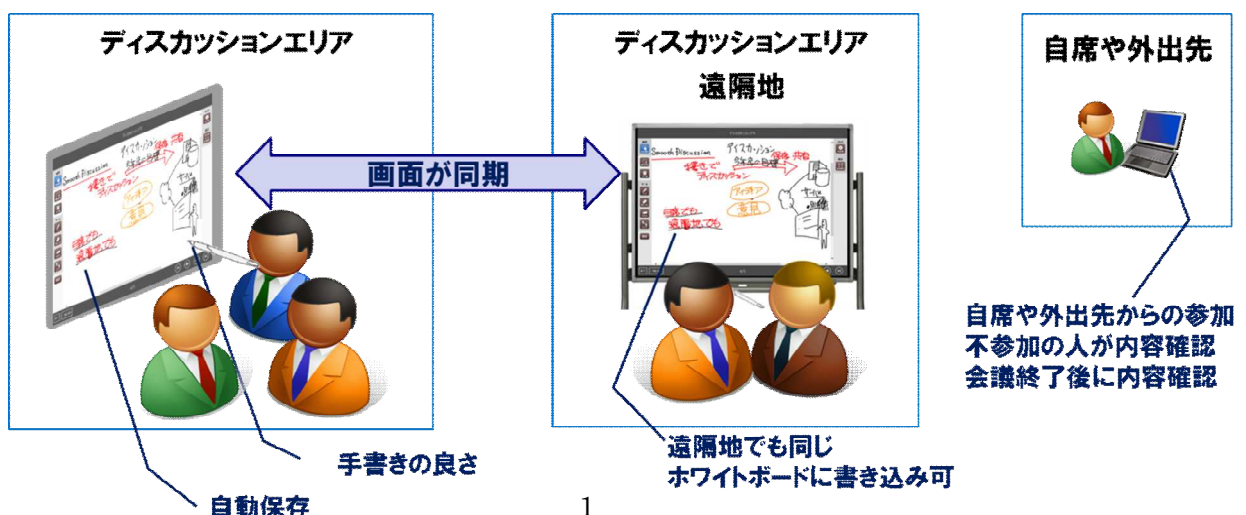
ディスカッションエリア

画面が同期

手書きの良さ

自動保存

ディスカッションエリア
遠隔地

遠隔地でも同じ
ホワイトボードに書き込み可

自席や外出先

自席や外出先からの参加
不参加の人が内容確認
会議終了後に内容確認

1